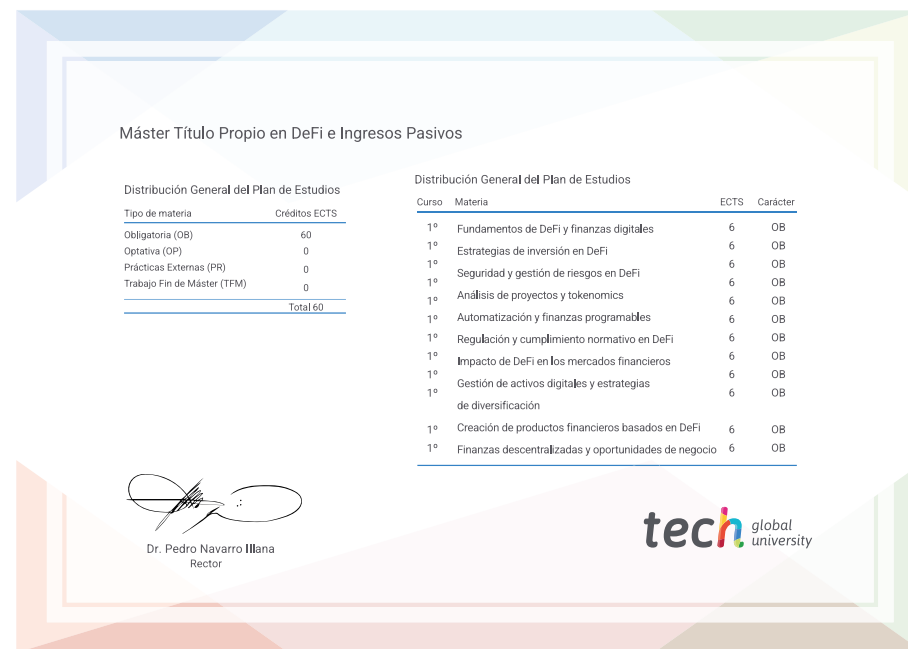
Máster Título Propio en DeFi e Ingresos Pasivos

Distribución General del Plan de Estudios

| Tipo de materia | Créditos ECTS |
|---|---|
| Obligatoria (OB) | 60 |
| Optativa (OP) | 0 |
| Prácticas Externas (PR) | 0 |
| Trabajo Fin de Máster (TFM) | 0 |
| | Total 60 |

Distribución General del Plan de Estudios

| Curso | Materia | ECTS | Carácter |
|---|---|---|---|
| 1º | Fundamentos de DeFi y finanzas digitales | 6 | OB |
| 1º | Estrategias de inversión en DeFi | 6 | OB |
| 1º | Seguridad y gestión de riesgos en DeFi | 6 | OB |
| 1º | Análisis de proyectos y tokenomics | 6 | OB |
| 1º | Automatización y finanzas programables | 6 | OB |
| 1º | Regulación y cumplimiento normativo en DeFi | 6 | OB |
| 1º | Impacto de DeFi en los mercados financieros | 6 | OB |
| 1º | Gestión de activos digitales y estrategias de diversificación | 6 | OB |
| 1º | Creación de productos financieros basados en DeFi | 6 | OB |
| 1º | Finanzas descentralizadas y oportunidades de negocio | 6 | OB |

Dr. Pedro Navarro Illana
Rector

tech global university